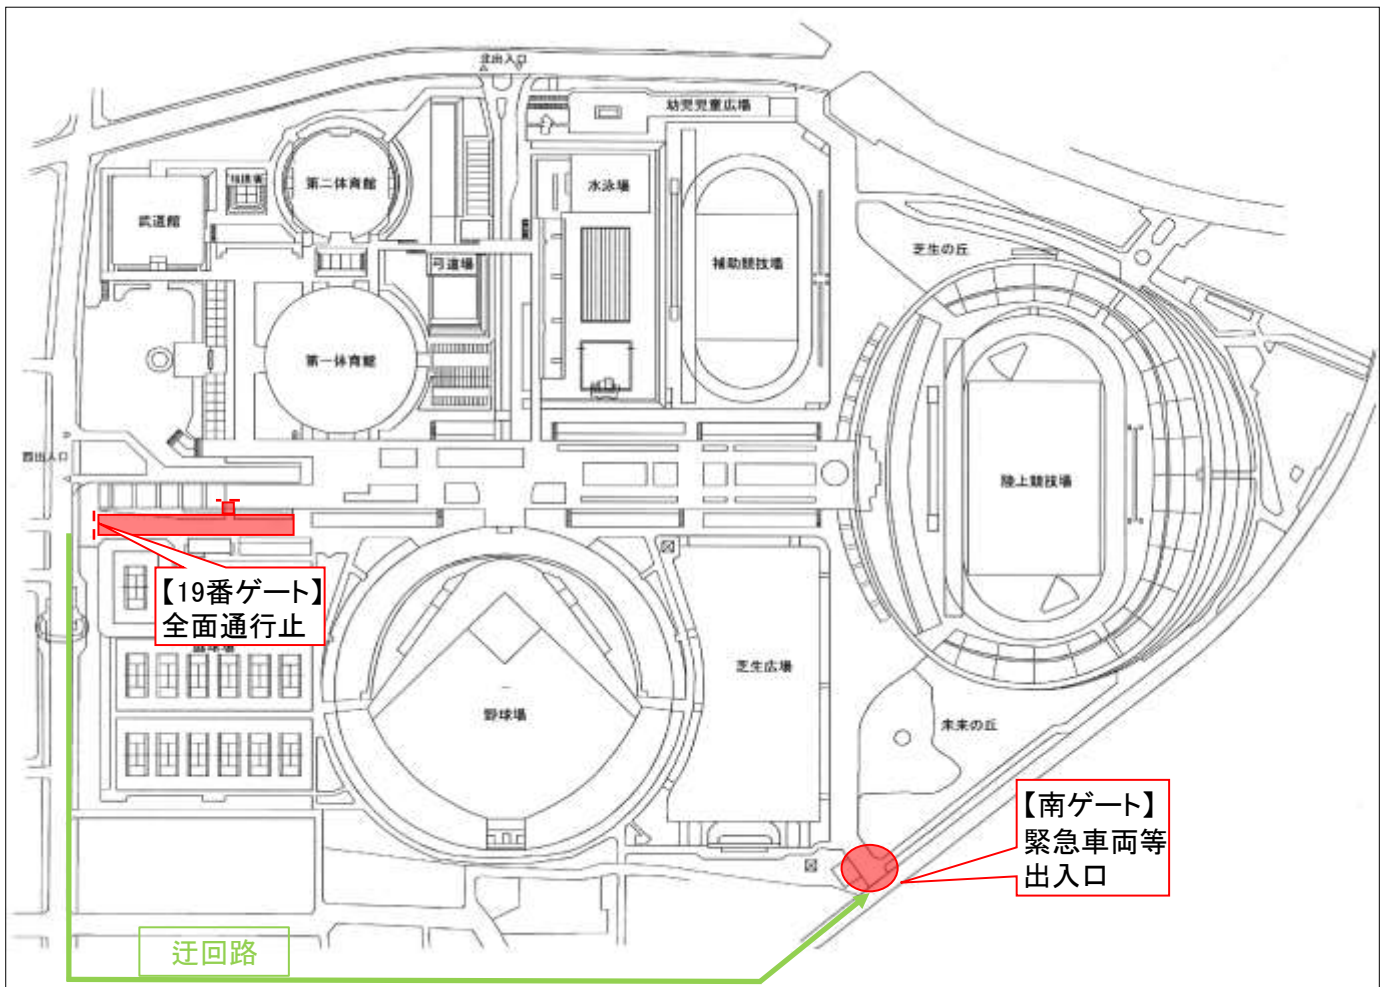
北出入口

幼児児童広場

第二体育館

武道館

水泳場

補助競技場

芝生の丘

弓道場

第一体育館

陸上競技場

西出入口

【19番ゲート】
全面通行止

庭球場

芝生広場

野球場

未来の丘

【南ゲート】
緊急車両等
出入口

迂回路